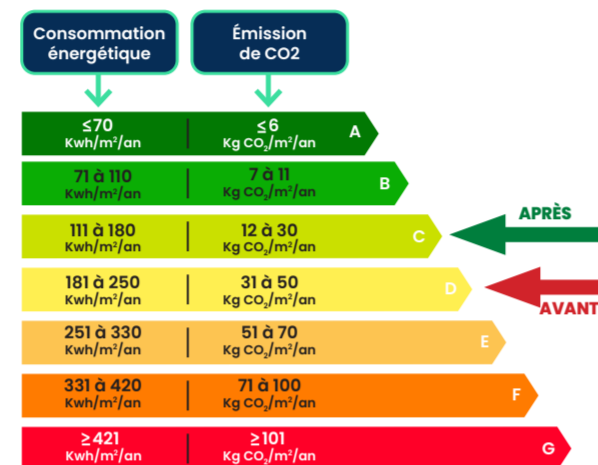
Consommation énergétique

Émission de CO2

≤70 Kwh/m²/an | ≤6 Kg $CO_2$/m²/an A

71 à 110 Kwh/m²/an | 7 à 11 Kg $CO_2$/m²/an B

111 à 180 Kwh/m²/an | 12 à 30 Kg $CO_2$/m²/an C

APRÈS

181 à 250 Kwh/m²/an | 31 à 50 Kg $CO_2$/m²/an D

AVANT

251 à 330 Kwh/m²/an | 51 à 70 Kg $CO_2$/m²/an E

331 à 420 Kwh/m²/an | 71 à 100 Kg $CO_2$/m²/an F

≥421 Kwh/m²/an | ≥101 Kg $CO_2$/m²/an G